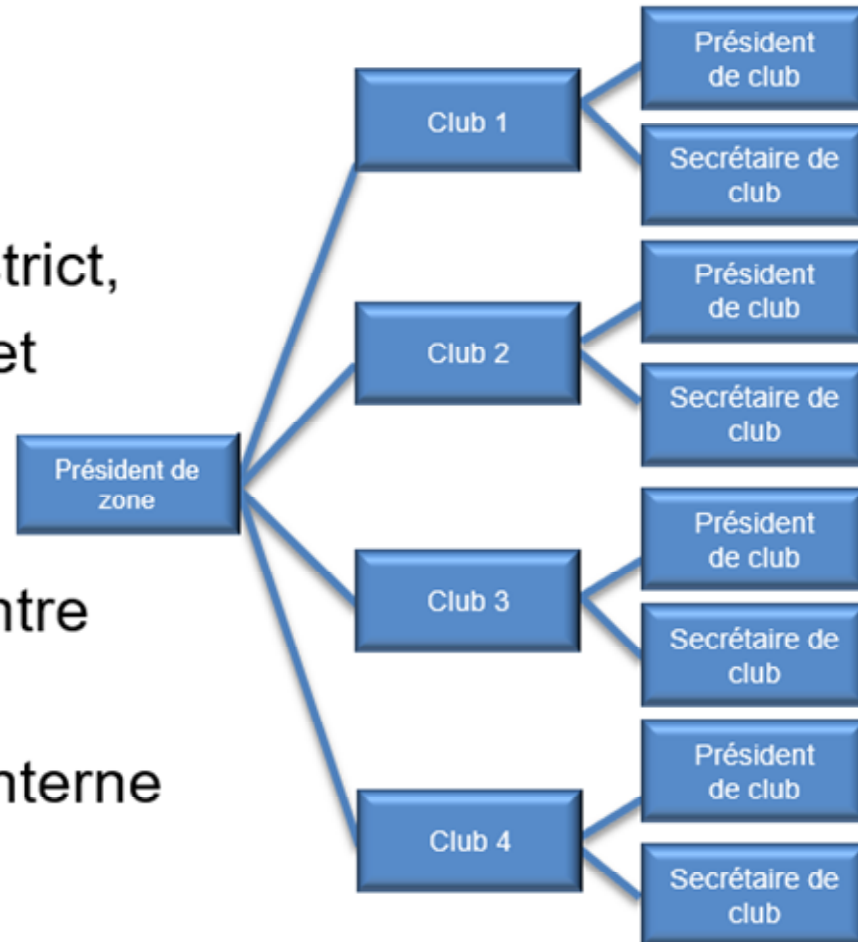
trict,
et

ntre

nterne

Président de zone

Club 1

Président de club

Secrétaire de club

Club 2

Président de club

Secrétaire de club

Club 3

Président de club

Secrétaire de club

Club 4

Président de club

Secrétaire de club